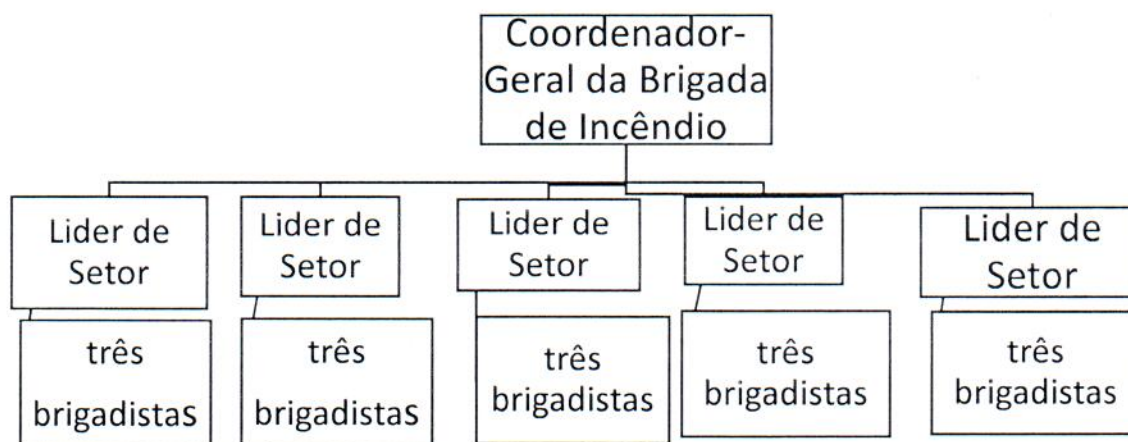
Coordenador-Geral da Brigada de Incêndio

Lider de Setor

três brigadistas

Lider de Setor

três brigadistas

Lider de Setor

três brigadistas

Lider de Setor

três brigadistas

Lider de Setor

três brigadistas